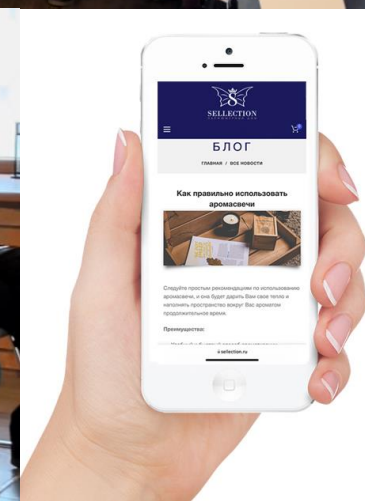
SELLECTION

БЛОГ

ГЛАВНАЯ / ВСЕ НОВОСТИ

Как правильно использовать аромасвечи

Следуйте простым рекомендациям по использованию аромасвечи, и она будет дарить Вам свое тепло и наполнять пространство вокруг Вас ароматом продолжительное время.

Преимущества:

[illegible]

s-sellection.ru